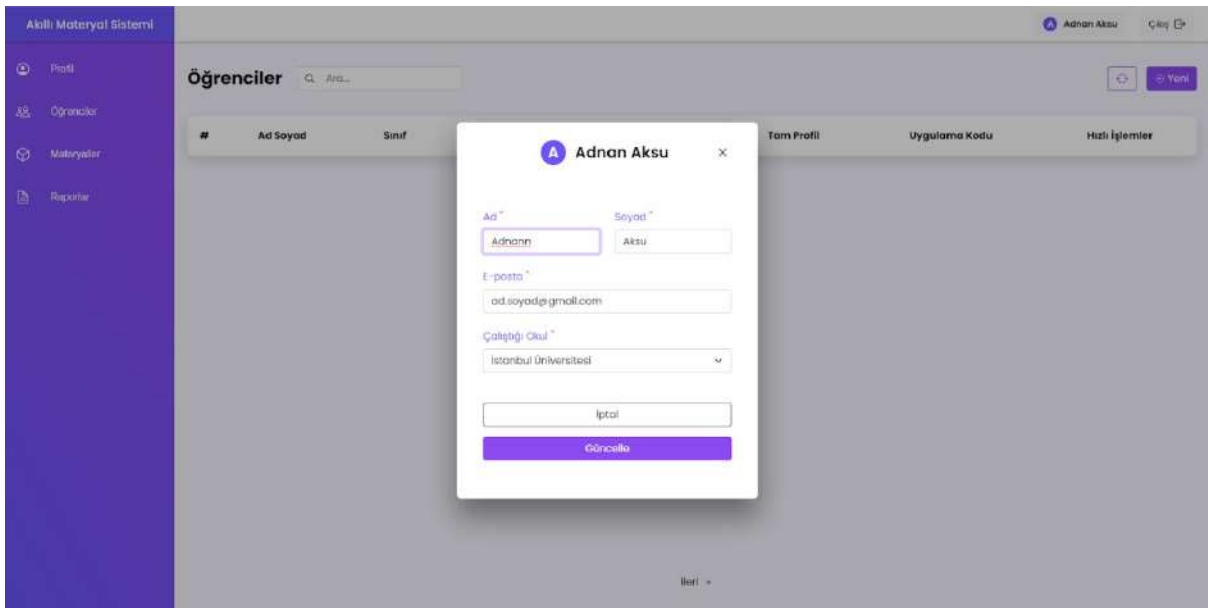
Akıllı Materyal Sistemi

Profil
Öğrenciler
Materyaller
Raporlar

A Adnan Aksu
Çıkış

Öğrenciler
Ara...

Yeni

| # | Ad Soyad | Sınıf | Tam Profil | Uygulama Kodu | Hızlı İşlemler |
|---|---|---|---|---|---|

A Adnan Aksu ×

Ad *
Adnann
Soyad *
Aksu
E-posta *
ad.soyad@gmail.com
Çalıştığı Okul *
İstanbul Üniversitesi

İptal
Güncelle

İleri »